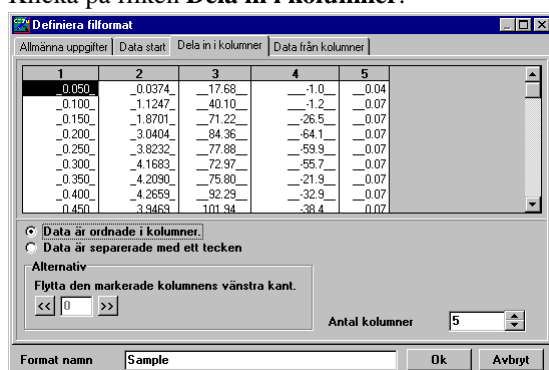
Klicka på fliken **Dela in i kolumner**.

Definiera filformat

Allmänna uppgifter | Data start | Dela in i kolumner | Data från kolumner

| 1 | 2 | 3 | 4 | 5 |
|---|---|---|---|---|
| _0.050_ | _0.0374_ | _17.68_ | ___-1.0_ | _0.04 |
| _0.100_ | _1.1247_ | _40.10_ | ___-1.2_ | _0.07 |
| _0.150_ | _1.8701_ | _71.22_ | __-26.5_ | _0.07 |
| _0.200_ | _3.0404_ | _84.36_ | __-64.1_ | _0.07 |
| _0.250_ | _3.8232_ | _77.88_ | __-59.9_ | _0.07 |
| _0.300_ | _4.1683_ | _72.97_ | __-55.7_ | _0.07 |
| _0.350_ | _4.2090_ | _75.80_ | __-21.9_ | _0.07 |
| _0.400_ | _4.2659_ | _92.29_ | __-32.9_ | _0.07 |
| _0.450 | 3.9469 | 101.94 | -38.4 | 0.07 |

Data är ordnade i kolumner.
Data är separerade med ett tecken

Alternativ
Flytta den markerade kolumnens vänstra kant.
<< 0 >>

Antal kolumner 5

Format namn Sample Ok Avbryt